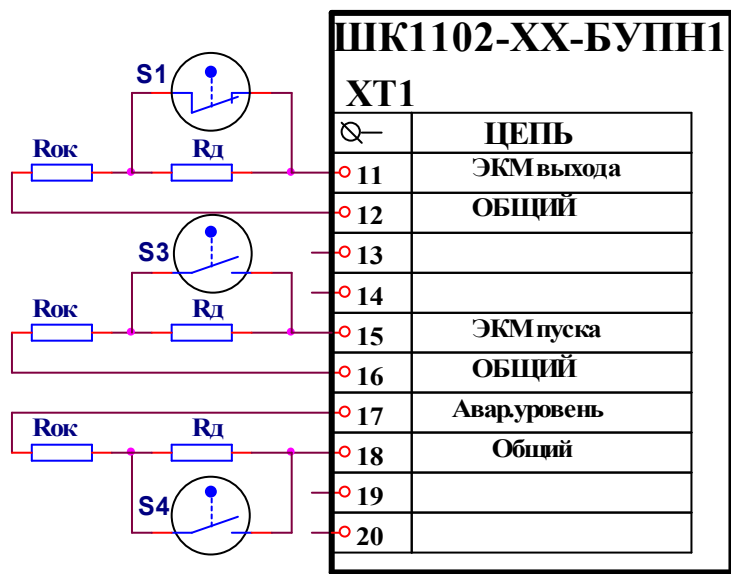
ШК1102-ХХ-БУПН1

ХТ1

| ⊘— | ЦЕПЬ |
|---|---|
| 11 | ЭКМ выхода |
| 12 | ОБЩИЙ |
| 13 | |
| 14 | |
| 15 | ЭКМ пуска |
| 16 | ОБЩИЙ |
| 17 | Авар.уровень |
| 18 | Общий |
| 19 | |
| 20 | |

S1
Rок
Rд
S3
Rок
Rд
Rок
Rд
S4